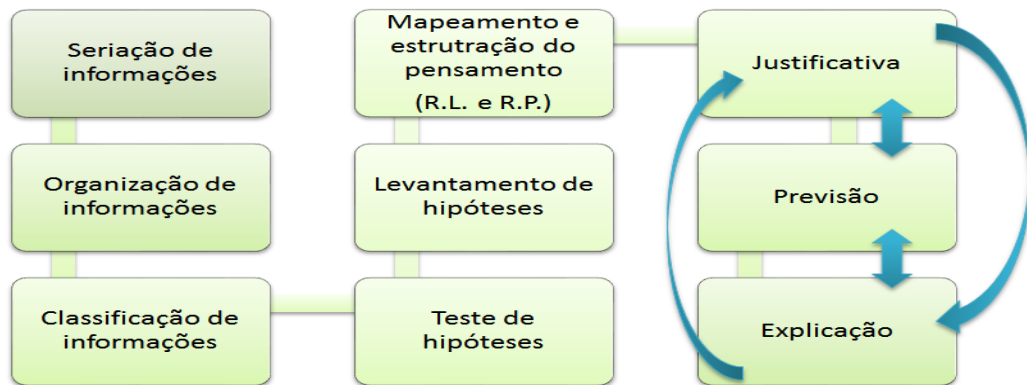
Seriação de informações

Organização de informações

Classificação de informações

Teste de hipóteses

Levantamento de hipóteses

Mapeamento e estrutração do pensamento (R.L. e R.P.)

Justificativa

Previsão

Explicação